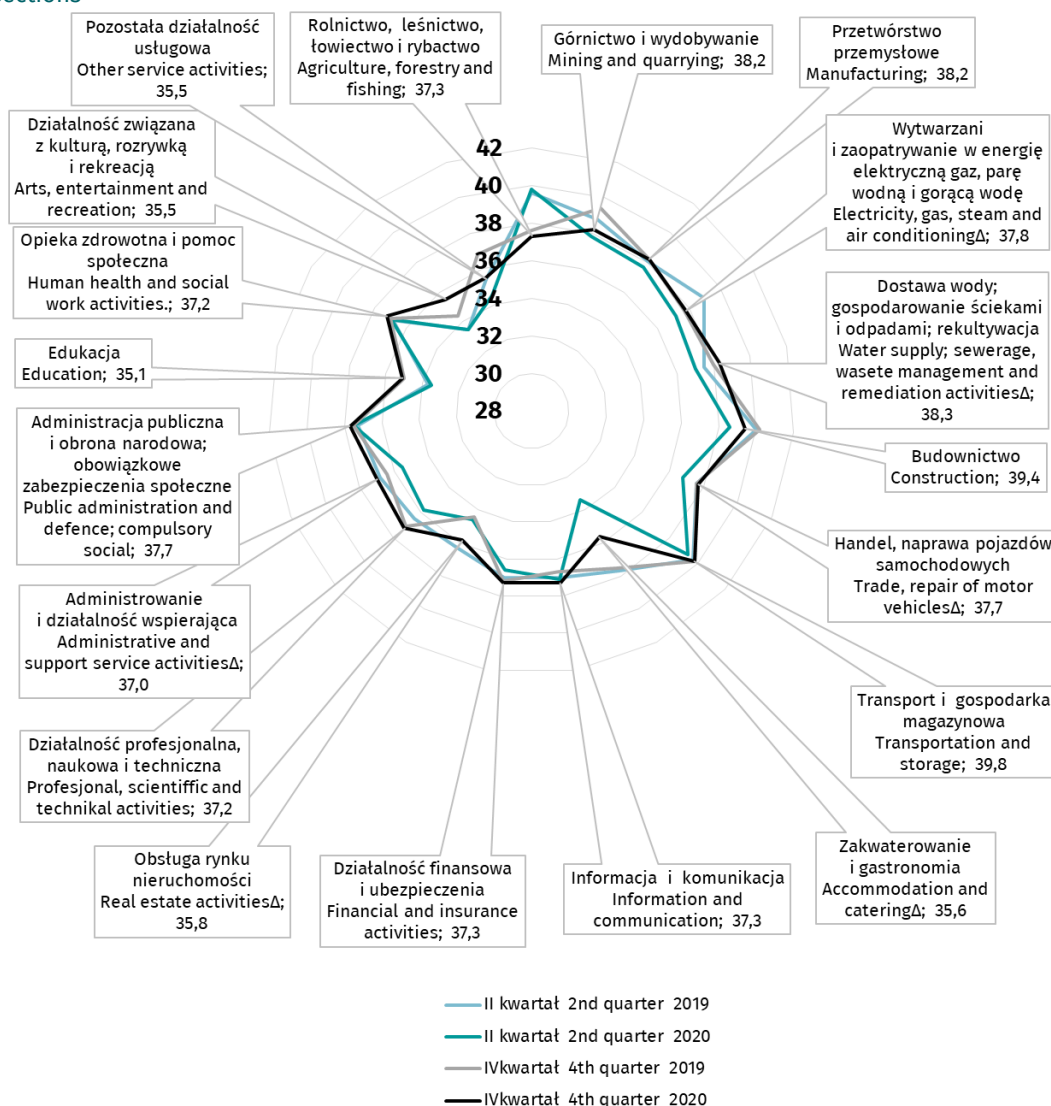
ections

Pozostała działalność usługowa Other service activities; 35,5

Rolnictwo, leśnictwo, łowiectwo i rybactwo Agriculture, forestry and fishing; 37,3

Górnictwo i wydobywanie Mining and quarrying; 38,2

Przetwórstwo przemysłowe Manufacturing; 38,2

Działalność związana z kulturą, rozrywką i rekreacją Arts, entertainment and recreation; 35,5

Wytwarzani i zaopatrywanie w energię elektryczną gaz, parę wodną i gorącą wodę Electricity, gas, steam and air conditioningΔ; 37,8

42
40
38
36
34
32
30
28

Opieka zdrowotna i pomoc społeczna Human health and social work activities.; 37,2

Dostawa wody; gospodarowanie ściekami i odpadami; rekultywacja Water supply; sewerage, wasete management and remediation activitiesΔ; 38,3

Edukacja Education; 35,1

Administracja publiczna i obrona narodowa; obowiązkowe zabezpieczenia społeczne Public administration and defence; compulsory social; 37,7

Budownictwo Construction; 39,4

Handel, naprawa pojazdów samochodowych Trade, repair of motor vehiclesΔ; 37,7

Administrowanie i działalność wspierająca Administrative and support service activitiesΔ; 37,0

Transport i gospodarka magazynowa Transportation and storage; 39,8

Działalność profesjonalna, naukowa i techniczna Profesjonal, scientiffic and technikal activities; 37,2

Obsługa rynku nieruchomości Real estate activitiesΔ; 35,8

Działalność finansowa i ubezpieczenia Financial and insurance activities; 37,3

Informacja i komunikacja Information and communication; 37,3

Zakwaterowanie i gastronomia Accommodation and cateringΔ; 35,6

II kwartał 2nd quarter 2019
II kwartał 2nd quarter 2020
IVkwartał 4th quarter 2019
IVkwartał 4th quarter 2020